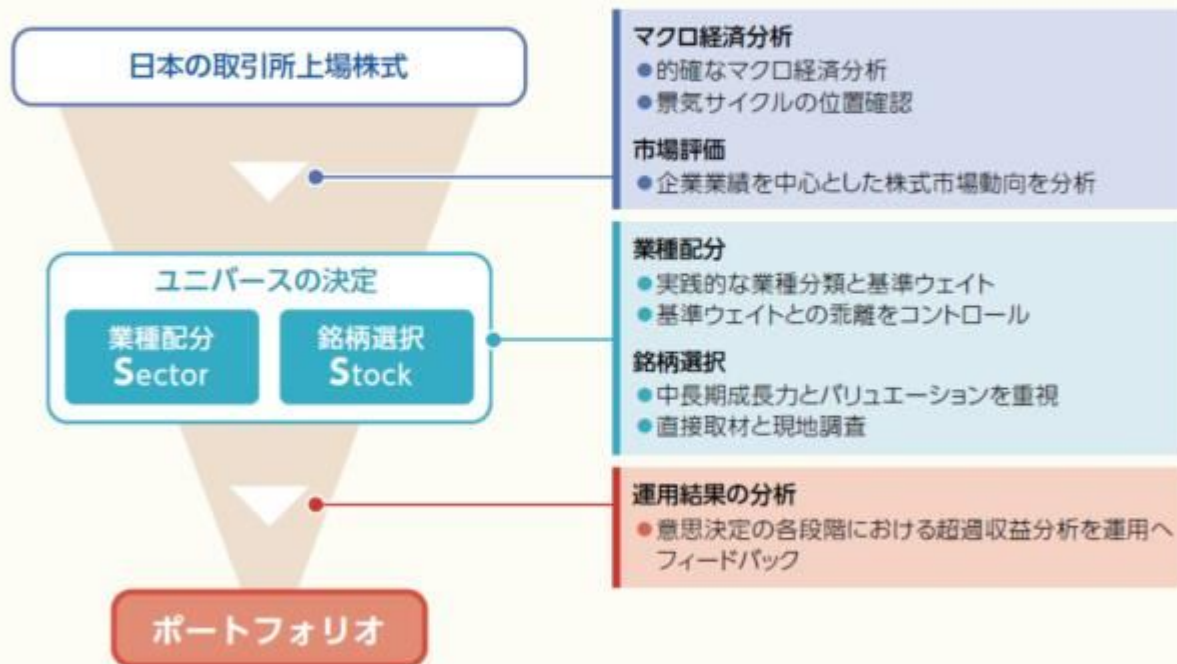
日本の取引所上場株式

ユニバースの決定

業種配分
Sector

銘柄選択
Stock

ポートフォリオ

マクロ経済分析
●的確なマクロ経済分析
●景気サイクルの位置確認

市場評価
●企業業績を中心とした株式市場動向を分析

業種配分
●実践的な業種分類と基準ウェイト
●基準ウェイトとの乖離をコントロール

銘柄選択
●中長期成長力とバリュエーションを重視
●直接取材と現地調査

運用結果の分析
●意思決定の各段階における超過収益分析を運用へフィードバック